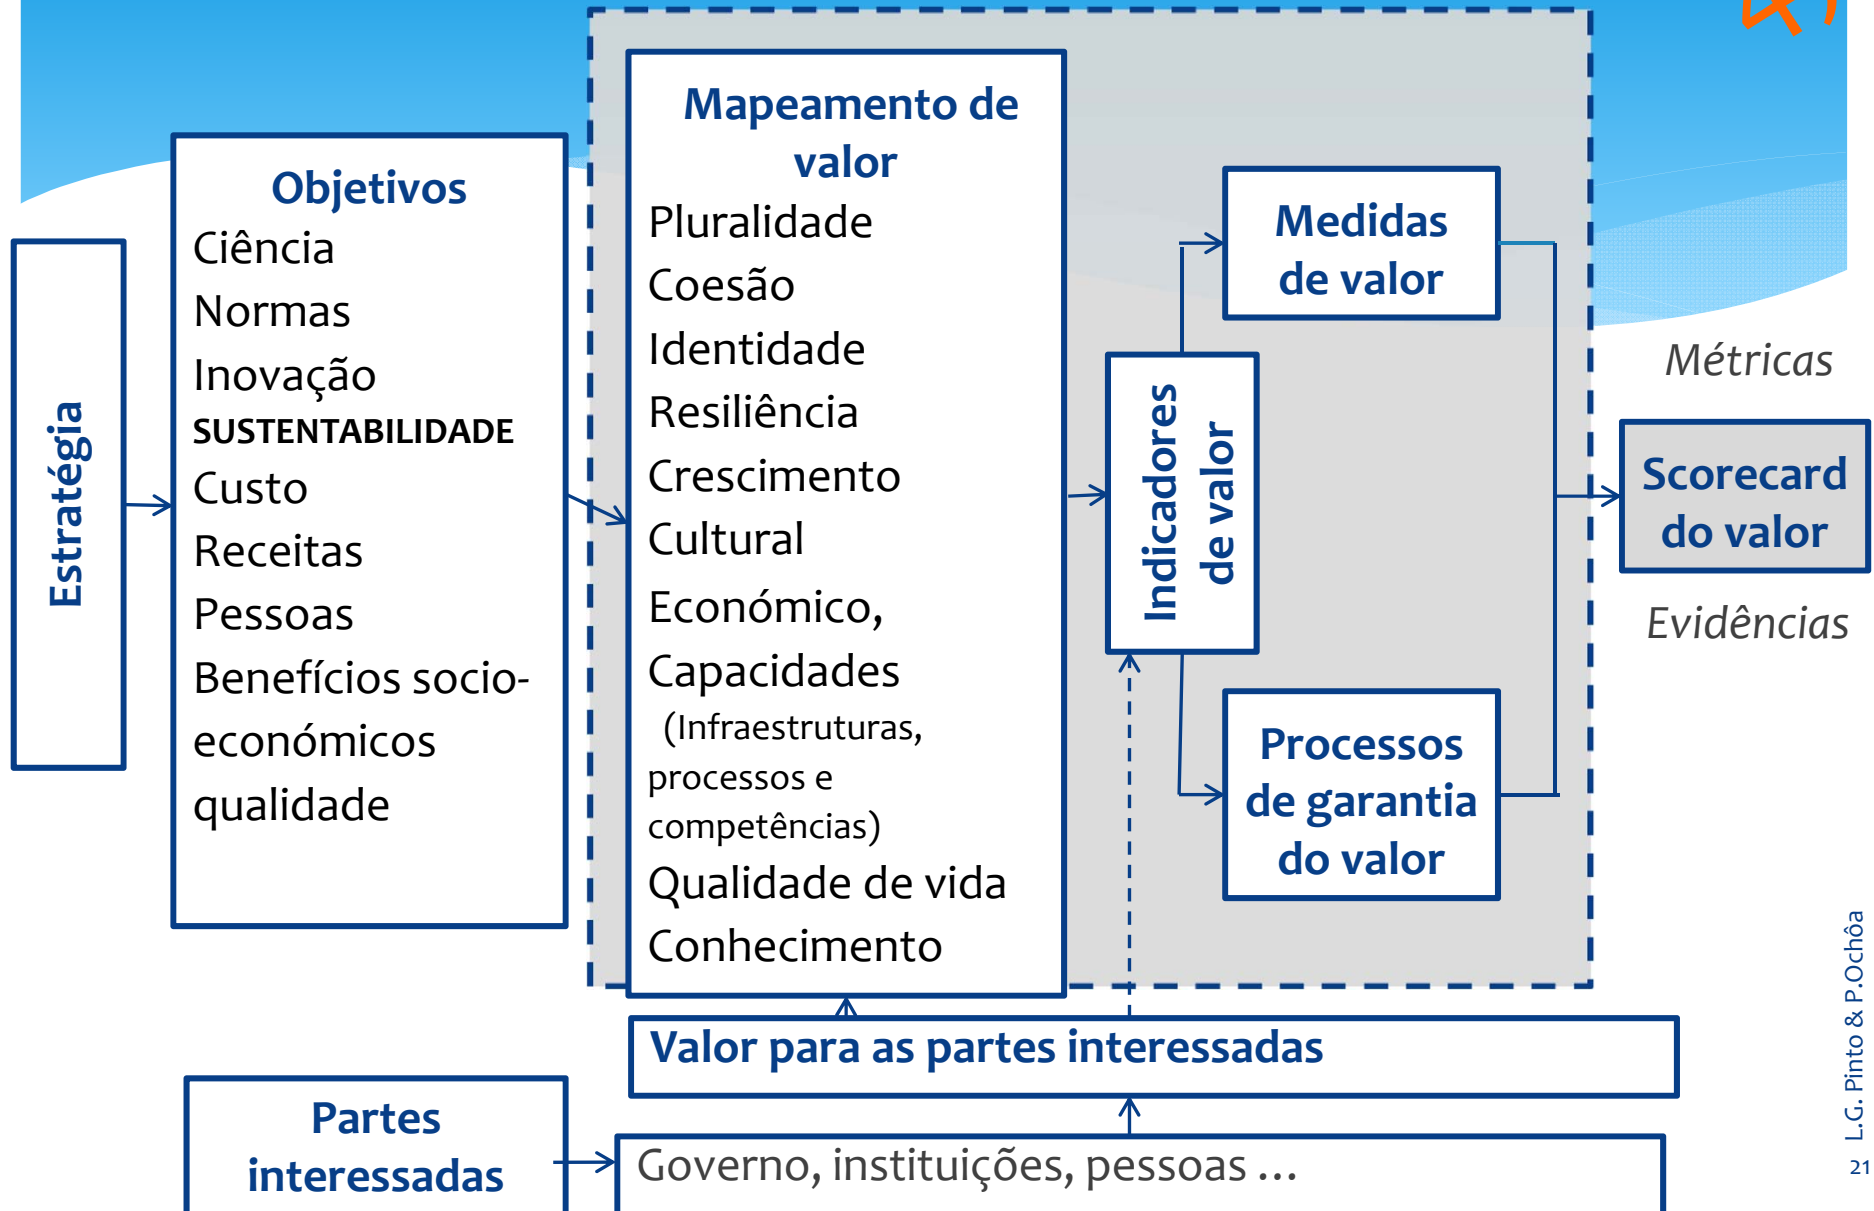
Estratégia

Objetivos
Ciência
Normas
Inovação
SUSTENTABILIDADE
Custo
Receitas
Pessoas
Benefícios socio-económicos
qualidade

Mapeamento de valor
Pluralidade
Coesão
Identidade
Resiliência
Crescimento
Cultural
Económico,
Capacidades
(Infraestruturas, processos e competências)
Qualidade de vida
Conhecimento

Indicadores de valor

Medidas de valor

Processos de garantia do valor

Métricas

Scorecard do valor

Evidências

Valor para as partes interessadas

Partes interessadas

Governo, instituições, pessoas ...

L.G. Pinto & P.Ochôa

21